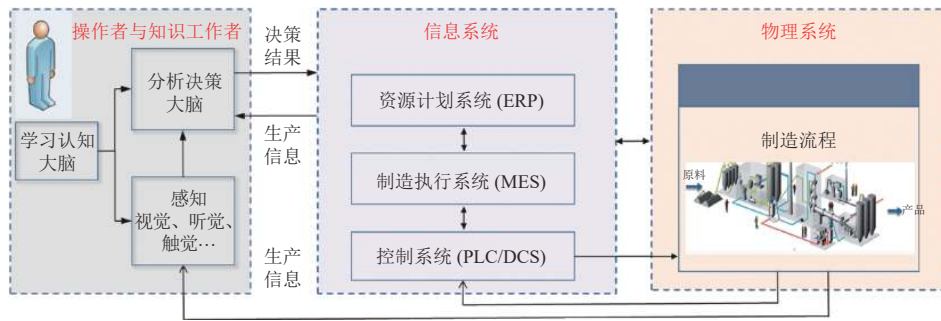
操作者与知识工作者

分析决策大脑

学习认知大脑

感知
视觉、听觉、触觉…

决策结果

生产信息

生产信息

信息系统

资源计划系统 (ERP)

制造执行系统 (MES)

控制系统 (PLC/DCS)

物理系统

制造流程

原料

产品